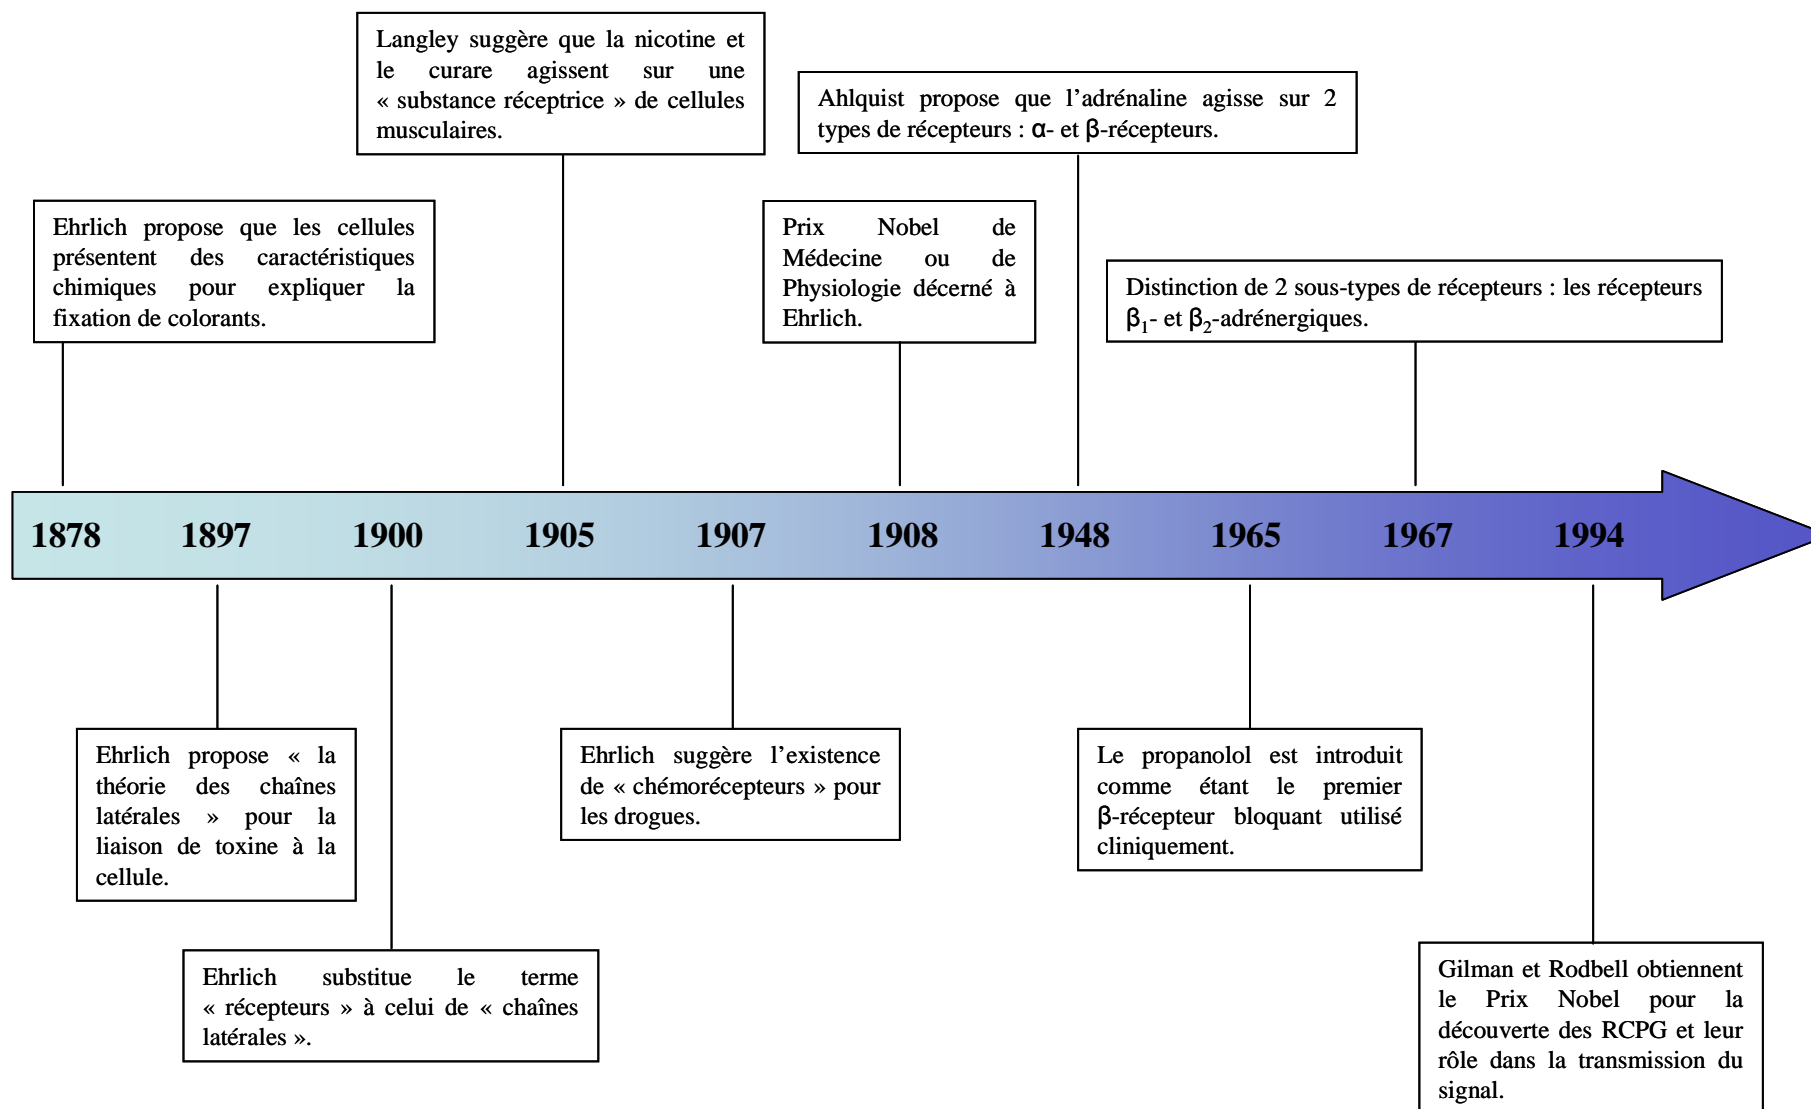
Langley suggère que la nicotine et le curare agissent sur une « substance réceptrice » de cellules musculaires.

Ahlquist propose que l'adrénaline agisse sur 2 types de récepteurs : α- et β-récepteurs.

Ehrlich propose que les cellules présentent des caractéristiques chimiques pour expliquer la fixation de colorants.

Prix Nobel de Médecine ou de Physiologie décerné à Ehrlich.

Distinction de 2 sous-types de récepteurs : les récepteurs $\beta_1$- et $\beta_2$-adrénergiques.

1878 1897 1900 1905 1907 1908 1948 1965 1967 1994

Ehrlich propose « la théorie des chaînes latérales » pour la liaison de toxine à la cellule.

Ehrlich suggère l'existence de « chémorécepteurs » pour les drogues.

Le propanolol est introduit comme étant le premier β-récepteur bloquant utilisé cliniquement.

Ehrlich substitue le terme « récepteurs » à celui de « chaînes latérales ».

Gilman et Rodbell obtiennent le Prix Nobel pour la découverte des RCPG et leur rôle dans la transmission du signal.